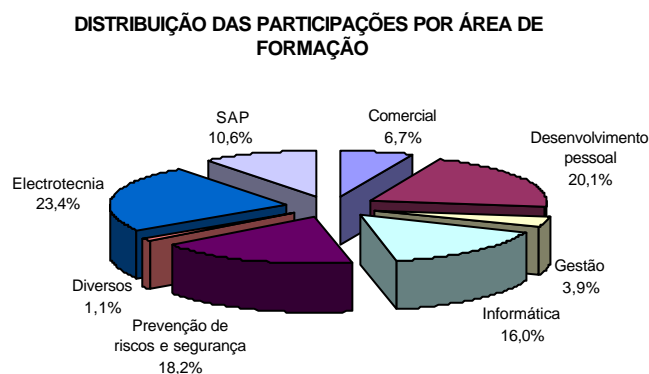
DISTRIBUIÇÃO DAS PARTICIPAÇÕES POR ÁREA DE FORMAÇÃO

SAP
10,6%

Comercial
6,7%

Desenvolvimento pessoal
20,1%

Electrotecnia
23,4%

Gestão
3,9%

Diversos
1,1%

Informática
16,0%

Prevenção de riscos e segurança
18,2%